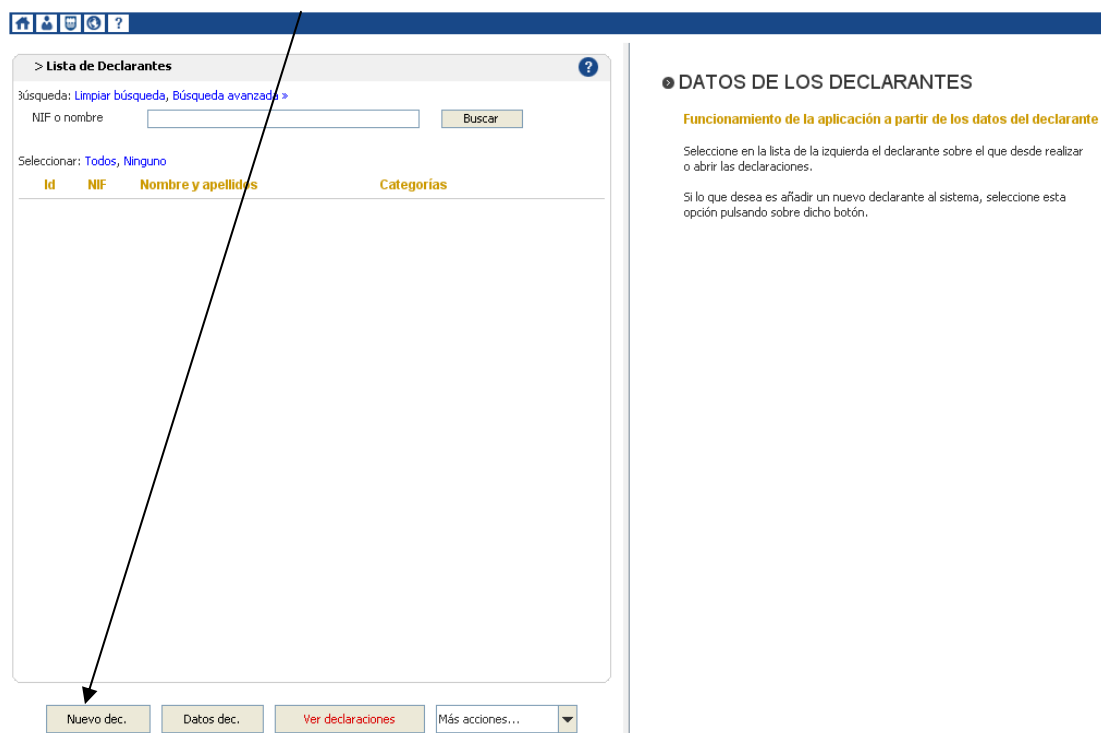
?

> Lista de Declarantes

Búsqueda: Limpiar búsqueda, Búsqueda avanzada »

NIF o nombre

Buscar

Seleccionar: Todos, Ninguno

| Id | NIF | Nombre y apellidos | Categorías |
|---|---|---|---|

Nuevo dec.

Datos dec.

Ver declaraciones

Más acciones...

DATOS DE LOS DECLARANTES

Funcionamiento de la aplicación a partir de los datos del declarante

Seleccione en la lista de la izquierda el declarante sobre el que desde realizar o abrir las declaraciones.

Si lo que desea es añadir un nuevo declarante al sistema, seleccione esta opción pulsando sobre dicho botón.